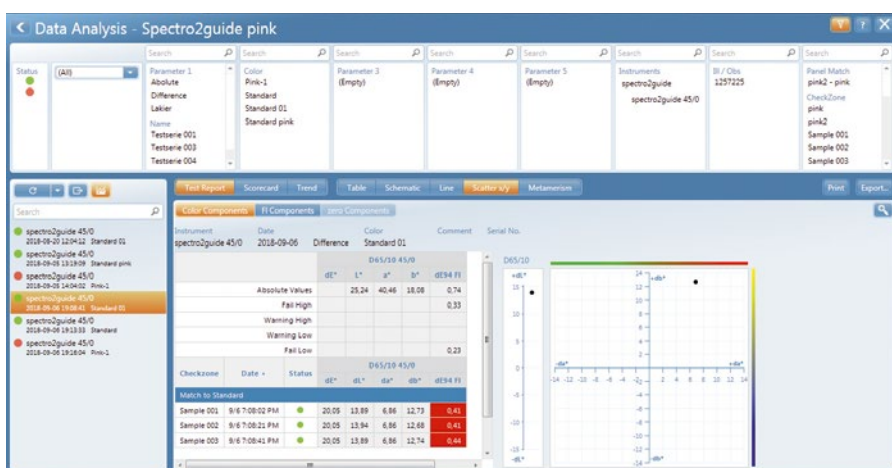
Data Analysis - Spectro2guide pink

Search | Search | Search | Search | Search | Search | Search | Search

Status (All)

Parameter 1
Absolute
Difference
Lakier
Name
Testserie 001
Testserie 003
Testserie 004

Color
Pink-1
Standard
Standard 01
Standard pink

Parameter 3
(Empty)

Parameter 4
(Empty)

Parameter 5
(Empty)

Instruments
spectro2guide
spectro2guide 45/0

Ill / Obs
1257225

Panel Match
pink2 - pink
CheckZone
pink
pink2
Sample 001
Sample 002
Sample 003

Search

spectro2guide 45/0
2018-08-20 12:04:12 Standard 01
spectro2guide 45/0
2018-09-06 13:19:09 Standard pink
spectro2guide 45/0
2018-09-05 14:04:02 Pink-1
spectro2guide 45/0
2018-09-06 19:08:41 Standard 01
spectro2guide 45/0
2018-09-06 19:13:33 Standard
spectro2guide 45/0
2018-09-06 19:16:04 Pink-1

Test Report | Scorecard | Trend | Table | Schematic | Line | Scatter x/y | Metamerism | Print | Export...

Color Components | FI Components | zero Components

Instrument: spectro2guide 45/0 | Date: 2018-09-06 | Difference | Color: Standard 01 | Comment | Serial No.

| | D65/10 45/0 | | | | |
|---|---|---|---|---|---|
| | dE* | L* | a* | b* | dE94 FI |
| Absolute Values | | 25,24 | 40,46 | 18,08 | 0,74 |
| Fail High | | | | | 0,33 |
| Warning High | | | | | |
| Warning Low | | | | | |
| Fail Low | | | | | 0,23 |

| Checkzone | Date | Status | dE* | dL* | da* | db* | dE94 FI |
|---|---|---|---|---|---|---|---|
| Match to Standard | | | | | | | |
| Sample 001 | 9/6 7:08:02 PM | | 20,05 | 13,89 | 6,86 | 12,73 | 0,41 |
| Sample 002 | 9/6 7:08:21 PM | | 20,05 | 13,94 | 6,86 | 12,68 | 0,41 |
| Sample 003 | 9/6 7:08:41 PM | | 20,05 | 13,89 | 6,86 | 12,74 | 0,44 |

D65/10
+dL* 15 10 5 0 -5 -10 -15 -dL*
+db* 14 12 10 8 6 4 2 0 -2 -4 -6 -8 -10 -12 -14 -db*
-da* -14 -12 -10 -8 -6 -4 -2 2 4 6 8 10 12 14 +da*